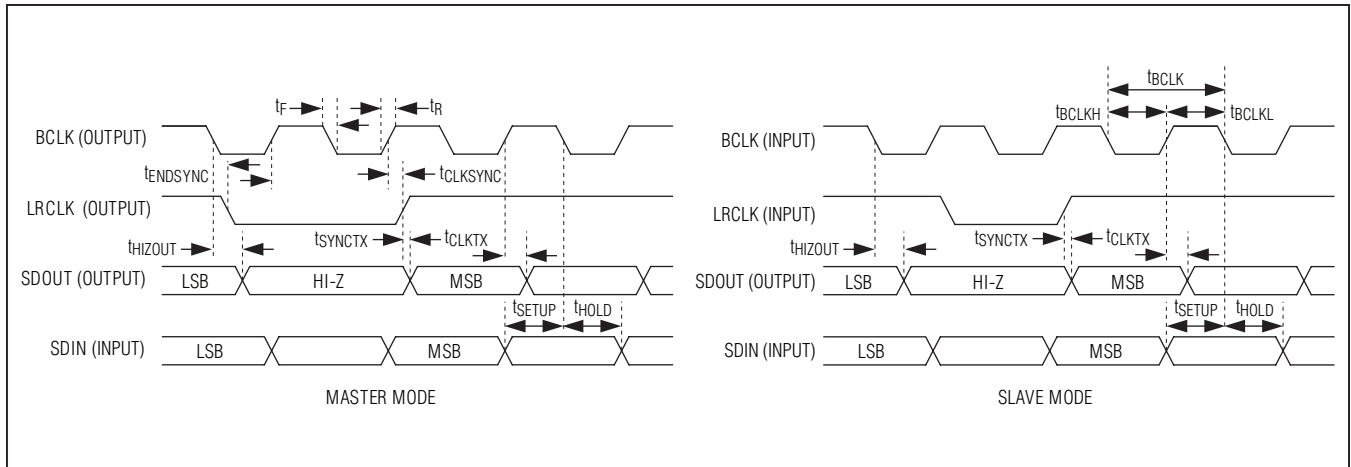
$t_F$

$t_R$

BCLK (OUTPUT)

$t_{ENDSYNC}$

$t_{CLKSYNC}$

LRCLK (OUTPUT)

$t_{HIZOUT}$

$t_{SYNCTX}$

$t_{CLKTX}$

SDOUT (OUTPUT)

LSB

HI-Z

MSB

$t_{SETUP}$

$t_{HOLD}$

SDIN (INPUT)

LSB

MSB

MASTER MODE

$t_{BCLK}$

$t_{BCLKH}$

$t_{BCLKL}$

BCLK (INPUT)

LRCLK (INPUT)

$t_{HIZOUT}$

$t_{SYNCTX}$

$t_{CLKTX}$

SDOUT (OUTPUT)

LSB

HI-Z

MSB

$t_{SETUP}$

$t_{HOLD}$

SDIN (INPUT)

LSB

MSB

SLAVE MODE